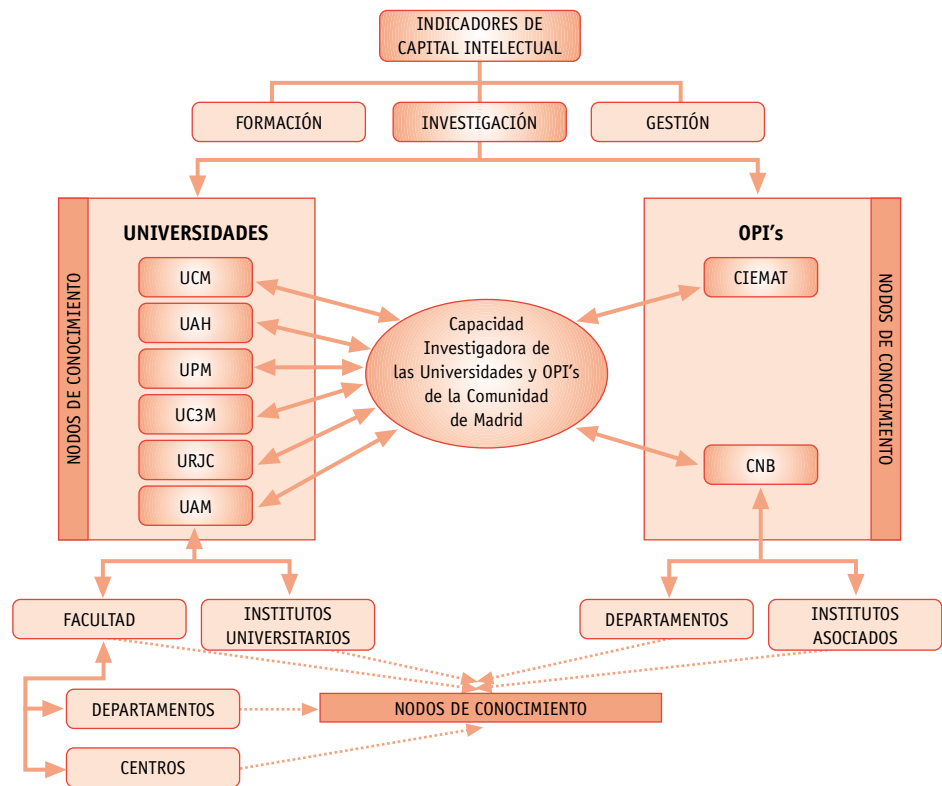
INDICADORES DE CAPITAL INTELECTUAL

FORMACIÓN

INVESTIGACIÓN

GESTIÓN

NODOS DE CONOCIMIENTO

UNIVERSIDADES

UCM

UAH

UPM

UC3M

URJC

UAM

Capacidad Investigadora de las Universidades y OPI's de la Comunidad de Madrid

OPI's

CIEMAT

CNB

NODOS DE CONOCIMIENTO

FACULTAD

INSTITUTOS UNIVERSITARIOS

DEPARTAMENTOS

INSTITUTOS ASOCIADOS

DEPARTAMENTOS

NODOS DE CONOCIMIENTO

CENTROS